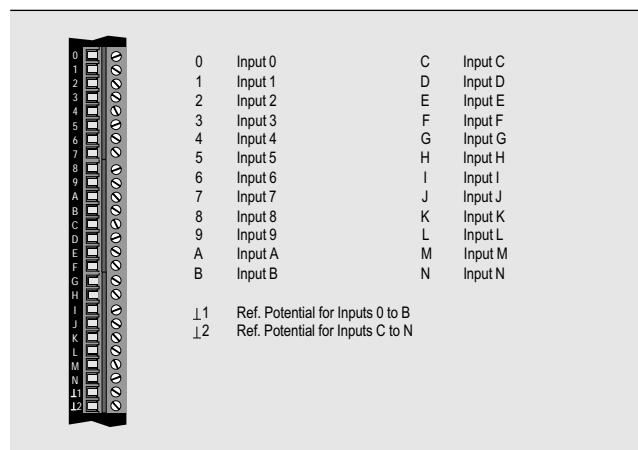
0
1
2
3
4
5
6
7
8
9
A
B
C
D
E
F
G
H
I
J
K
L
M
N
⊥1
⊥2

| | | | |
|---|---|---|---|
| 0 | Input 0 | C | Input C |
| 1 | Input 1 | D | Input D |
| 2 | Input 2 | E | Input E |
| 3 | Input 3 | F | Input F |
| 4 | Input 4 | G | Input G |
| 5 | Input 5 | H | Input H |
| 6 | Input 6 | I | Input I |
| 7 | Input 7 | J | Input J |
| 8 | Input 8 | K | Input K |
| 9 | Input 9 | L | Input L |
| A | Input A | M | Input M |
| B | Input B | N | Input N |

⊥1 Ref. Potential for Inputs 0 to B
⊥2 Ref. Potential for Inputs C to N